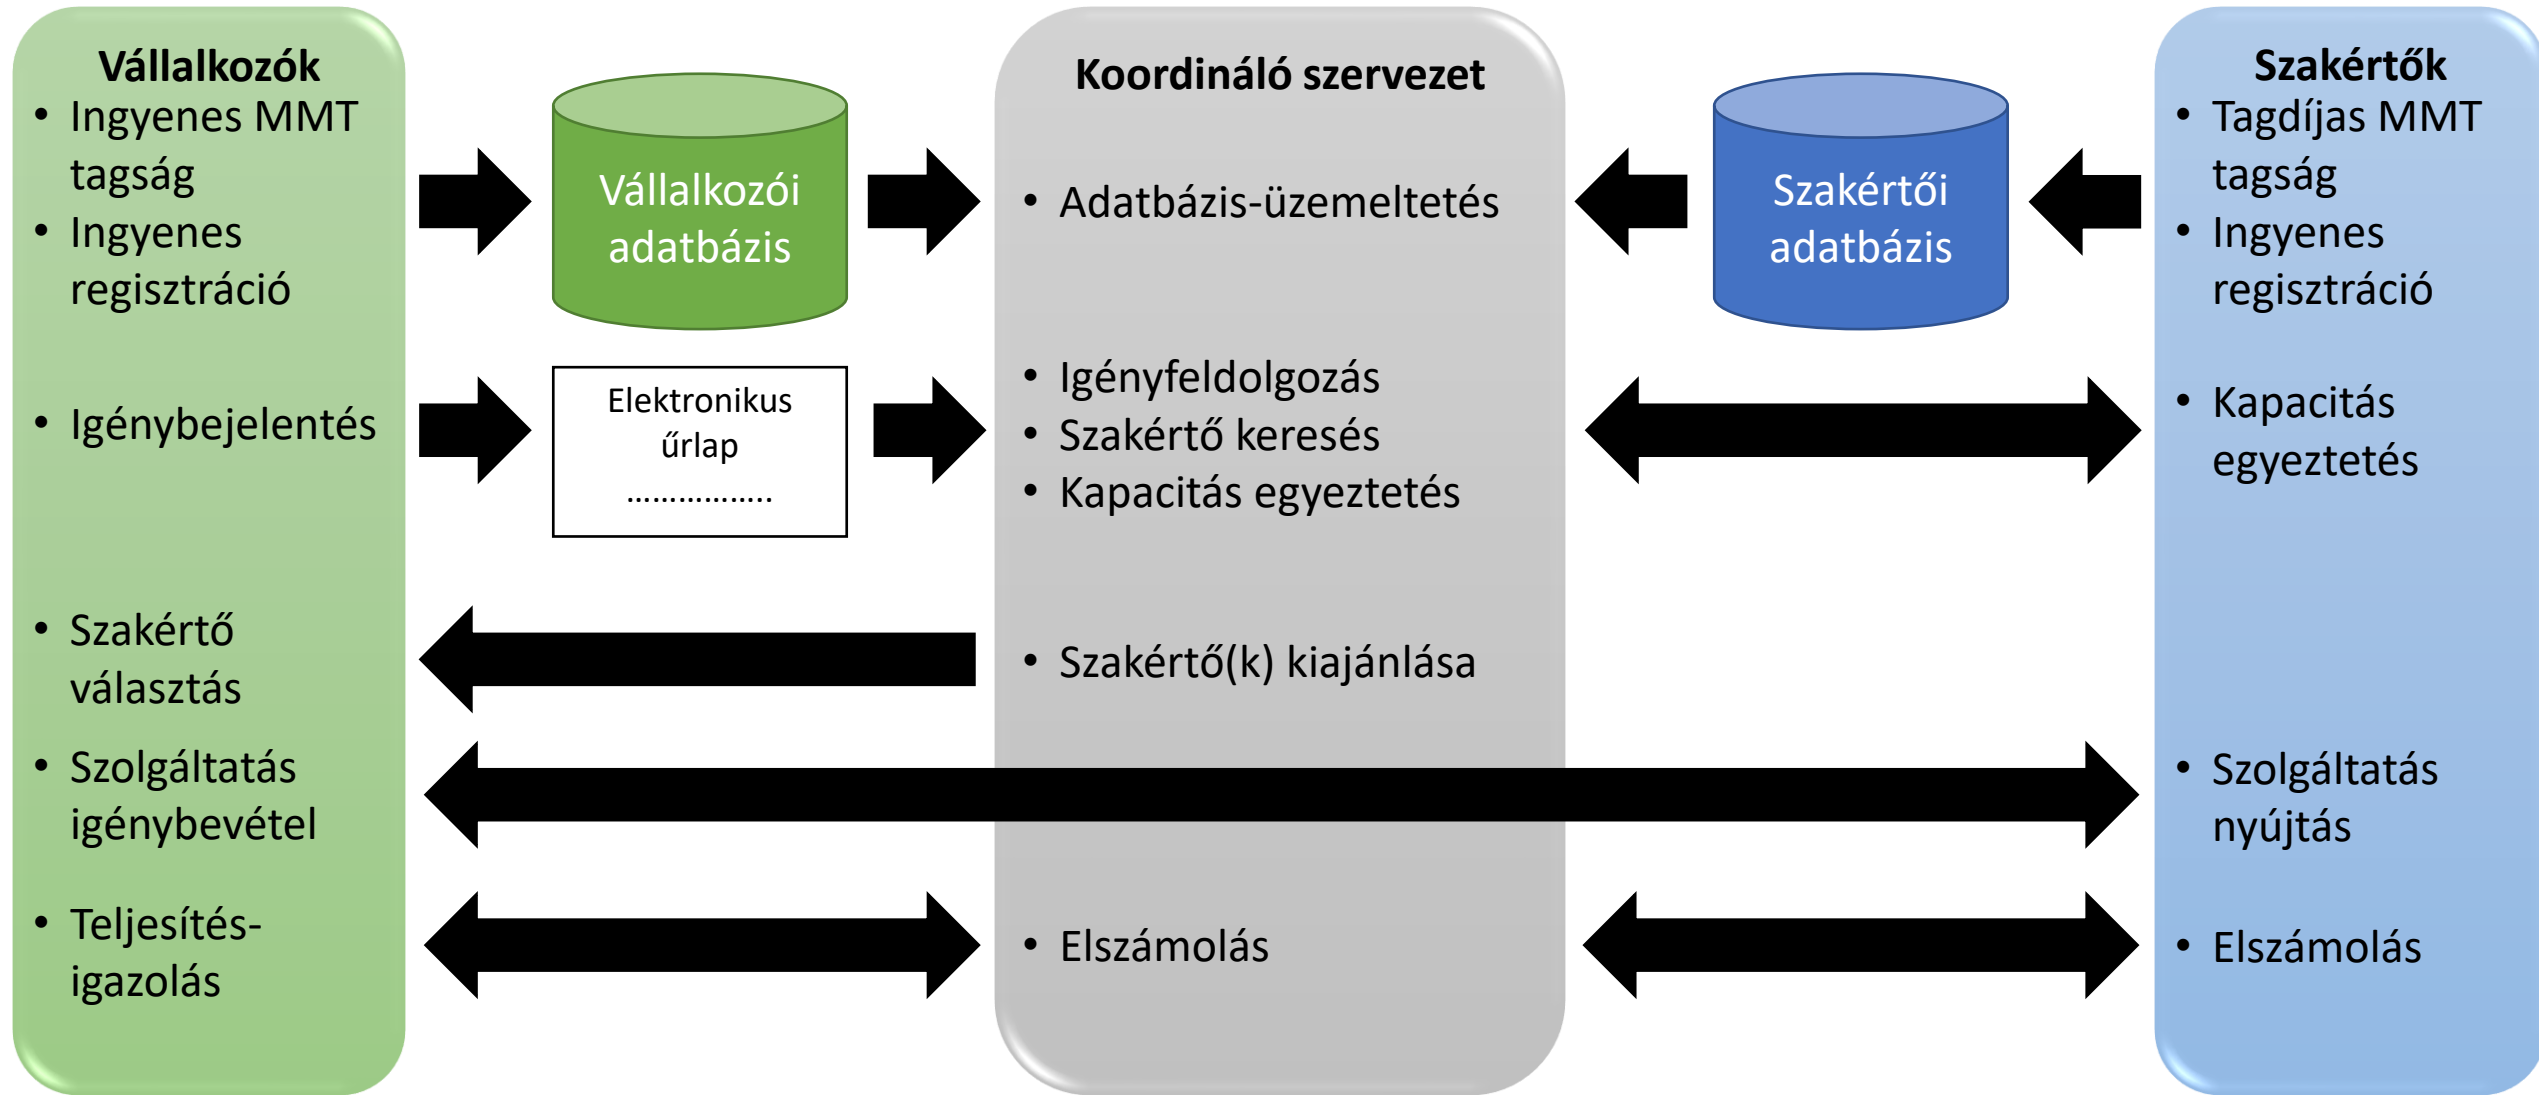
Vállalkozók

- Ingyenes MMT tagság
- Ingyenes regisztráció

- Igénybejelentés

- Szakértő választás

- Szolgáltatás igénybevétel

- Teljesítés-igazolás

Vállalkozói adatbázis

Elektronikus űrlap
……………..

Koordináló szervezet

- Adatbázis-üzemeltetés

- Igényfeldolgozás
- Szakértő keresés
- Kapacitás egyeztetés

- Szakértő(k) kiajánlása

- Elszámolás

Szakértői adatbázis

Szakértők

- Tagdíjas MMT tagság
- Ingyenes regisztráció

- Kapacitás egyeztetés

- Szolgáltatás nyújtás

- Elszámolás